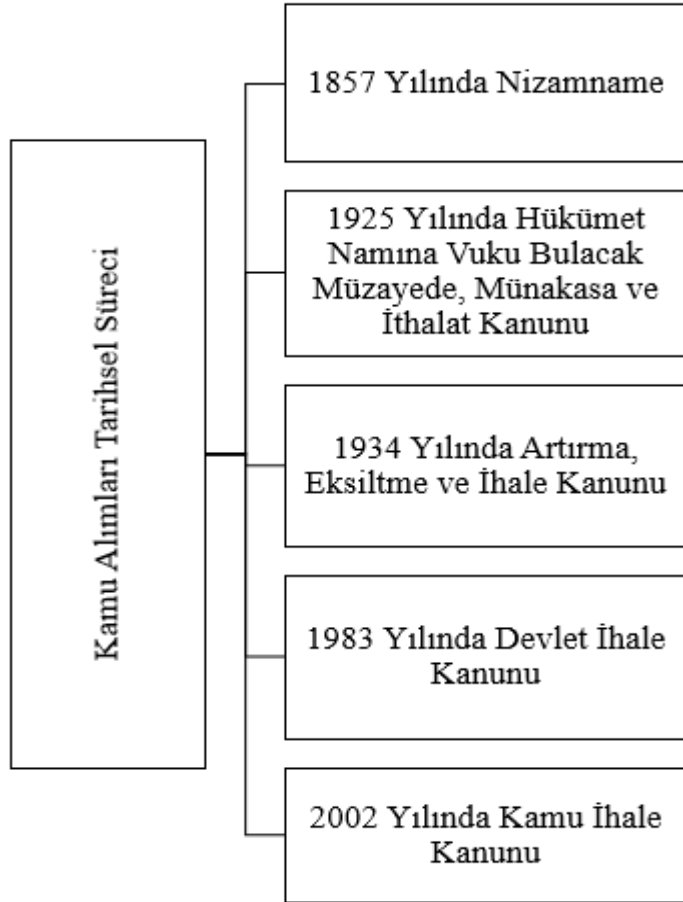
Kamu Alımları Tarihsel Süreci

1857 Yılında Nizamname

1925 Yılında Hükümet Namına Vuku Bulacak Müzayede, Münakasa ve İthalat Kanunu

1934 Yılında Artırma, Eksiltme ve İhale Kanunu

1983 Yılında Devlet İhale Kanunu

2002 Yılında Kamu İhale Kanunu